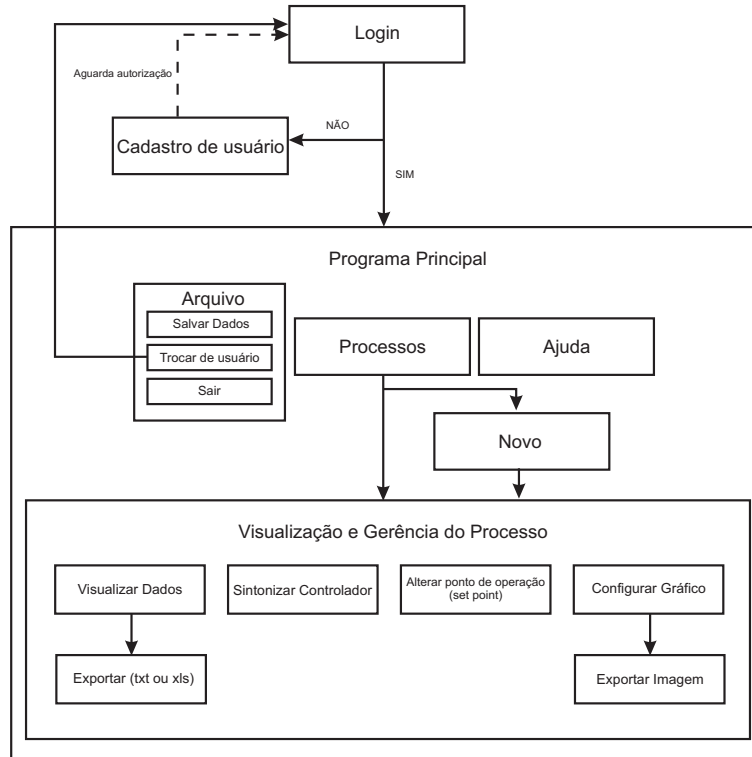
Login

Aguarda autorização

NÃO

Cadastro de usuário

SIM

Programa Principal

Arquivo

Salvar Dados

Trocar de usuário

Sair

Processos

Ajuda

Novo

Visualização e Gerência do Processo

Visualizar Dados

Sintonizar Controlador

Alterar ponto de operação (set point)

Configurar Gráfico

Exportar (txt ou xls)

Exportar Imagem